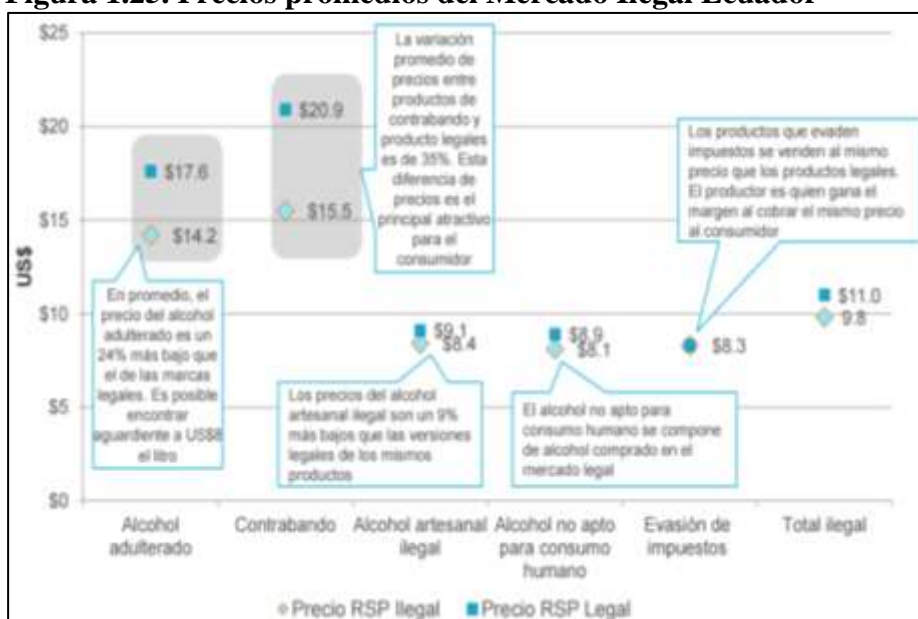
Figura 1.25: Precios promedios del Mercado Ilegal Ecuador

$25
$20
$15
$10
$5
$0

US$

$17.6
$14.2
$20.9
$15.5
$9.1
$8.4
$8.9
$8.1
$8.3
$11.0
9.8

La variación promedio de precios entre productos de contrabando y producto legales es de 35%. Esta diferencia de precios es el principal atractivo para el consumidor

Los productos que evaden impuestos se venden al mismo precio que los productos legales. El productor es quien gana el margen al cobrar el mismo precio al consumidor

En promedio, el precio del alcohol adulterado es un 24% más bajo que el de las marcas legales. Es posible encontrar aguardiente a US$8 el litro

Los precios del alcohol artesanal ilegal son un 9% más bajos que las versiones legales de los mismos productos

El alcohol no apto para consumo humano se compone de alcohol comprado en el mercado legal

Alcohol adulterado
Contrabando
Alcohol artesanal ilegal
Alcohol no apto para consumo humano
Evasión de impuestos
Total ilegal

Precio RSP Ilegal
Precio RSP Legal